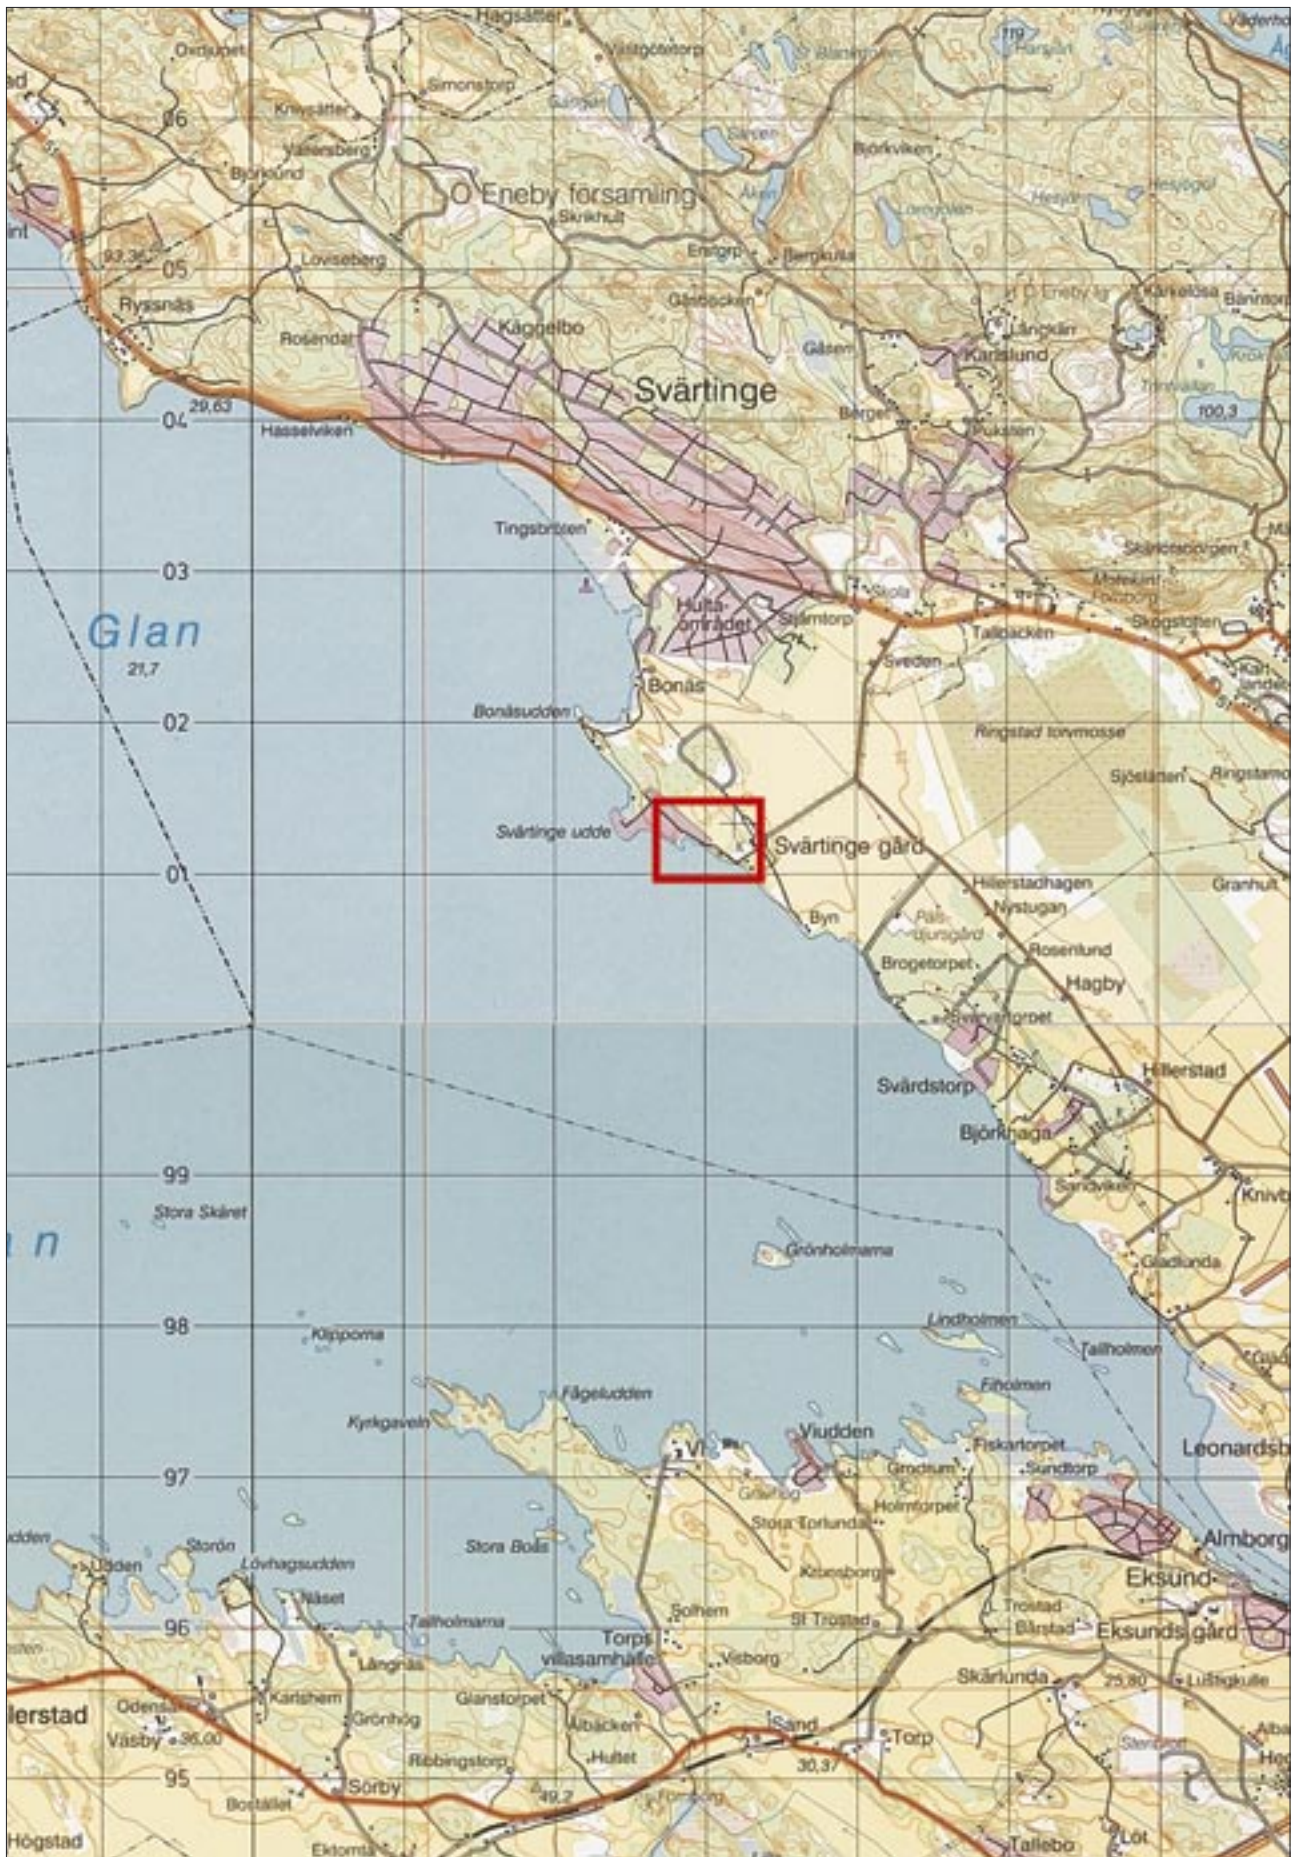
Hagsätter
Oxdurpet
Simonstorp
Knivsätter
Vallersberg
Björklund
Ö Eneby församling
Skrikhult
Enetorp
Bergkulla
Björkviken
Slätten
Glänsen
Ålen
Lovisenberg
93,36
Ryssnäs
Rosendal
Käggelbo
Svärtinge
Gåsen
Berget
Ö Eneby kg
Karlslund
Långkärr
100,3
29,63
Hasselviken
Tingsbrotten
Hulta-området
Stjärntorp
Skola
Tallbacken
Sveden
Skärlundaborgen
Skogstorpen
Glan
21,7
Bonäs
Bonäsudden
Ringstad torvmosse
Sjöstättan
Ringstamo
Svärtinge udde
Svärtinge gård
Hillerstadhagen
Nystugan
Granhult
Byn
Rosenlund
Brogetorpet
Hagby
Svärdstorp
Hillerstad
Björkhaga
Sandviken
Knivb
Stora Skäret
Grönholmarna
Gladlunda
Lindholmen
Tallholmen
Klipporna
Fågeludden
Fiholmen
Kyrkgaveln
Viudden
Fiskartorpet
Grindsum
Sundtorp
Leonardsb
Holmtorpet
Stora Torlunda
Almborg
Storön
Lövhagsudden
Stora Boås
Kråkesborg
Eksund
Näset
Tallholmarna
Solhem
St Trostad
Trostad
Bärstad
Eksunds gård
Torps villasamhälle
Visborg
Långnäs
Skärlunda
25,80
Lustigkulle
Karlshem
Glanstorpet
Odensäter
Grönhög
Ålbäcken
Sand
Torp
Väsby
95,00
Ribbingstorp
Hultet
30,37
Sörby
49,2
Bostället
Högstad
Ektorp
Tallebo
Löt
lerstad
06
05
04
03
02
01
99
98
97
96
95
n